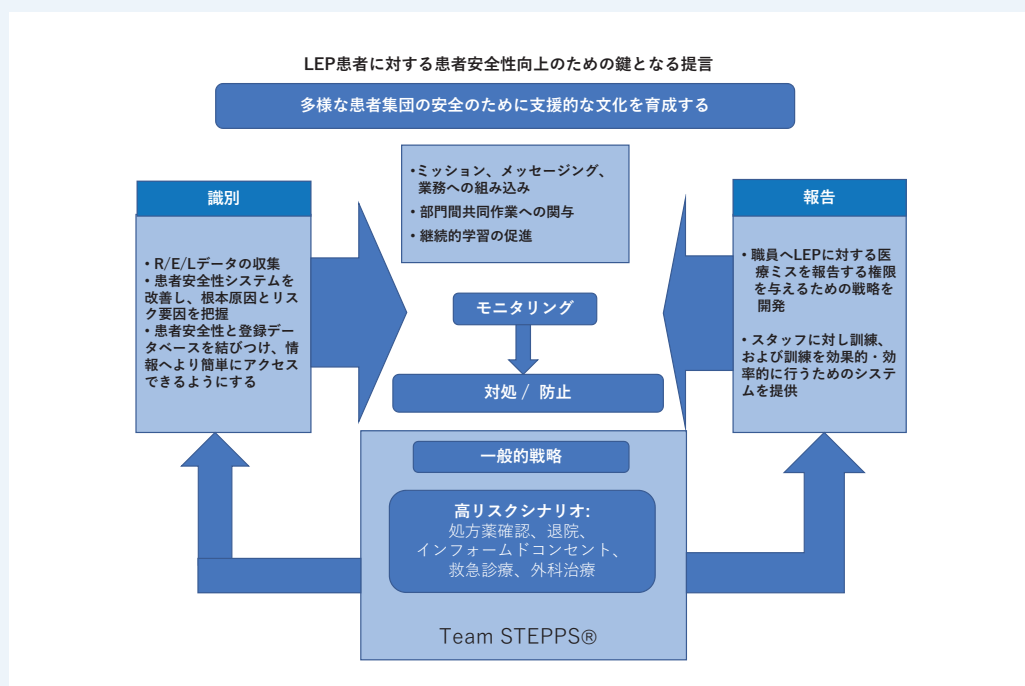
LEP患者に対する患者安全性向上のための鍵となる提言

多様な患者集団の安全のために支援的な文化を育成する

識別

• R/E/Lデータの収集
• 患者安全性システムを改善し、根本原因とリスク要因を把握
• 患者安全性と登録データベースを結びつけ、情報へより簡単にアクセスできるようにする

•ミッション、メッセージング、業務への組み込み
• 部門間共同作業への関与
• 継続的学習の促進

モニタリング

対処 / 防止

報告

• 職員へLEPに対する医療ミスを報告する権限を与えるための戦略を開発

• スタッフに対し訓練、および訓練を効果的・効率的に行うためのシステムを提供

一般的戦略

高リスクシナリオ:
処方薬確認、退院、
インフォームドコンセント、
救急診療、外科治療

Team STEPPS®